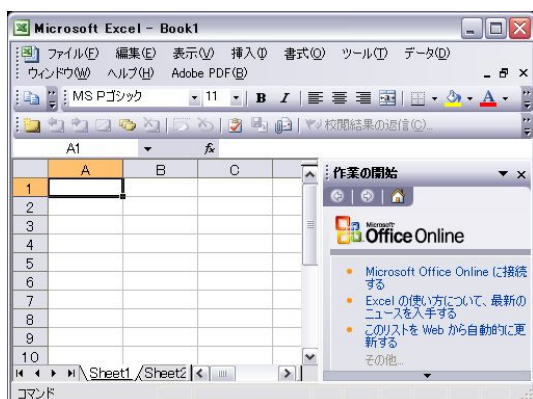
Microsoft Excel - Book1

ファイル(F) 編集(E) 表示(V) 挿入(I) 書式(O) ツール(T) データ(D) ウィンドウ(W) ヘルプ(H) Adobe PDF(B)

MS Pゴシック 11 B I A

校閲結果の返信(C)...

A1 fx

| | A | B | C |
|---|---|---|---|
| 1 | | | |
| 2 | | | |
| 3 | | | |
| 4 | | | |
| 5 | | | |
| 6 | | | |
| 7 | | | |
| 8 | | | |
| 9 | | | |
| 10 | | | |

Sheet1 Sheet2

作業の開始

Microsoft Office Online

Microsoft Office Online に接続する

Excel の使い方について、最新のニュースを入手する

このリストを Web から自動的に更新する

その他...

コマンド